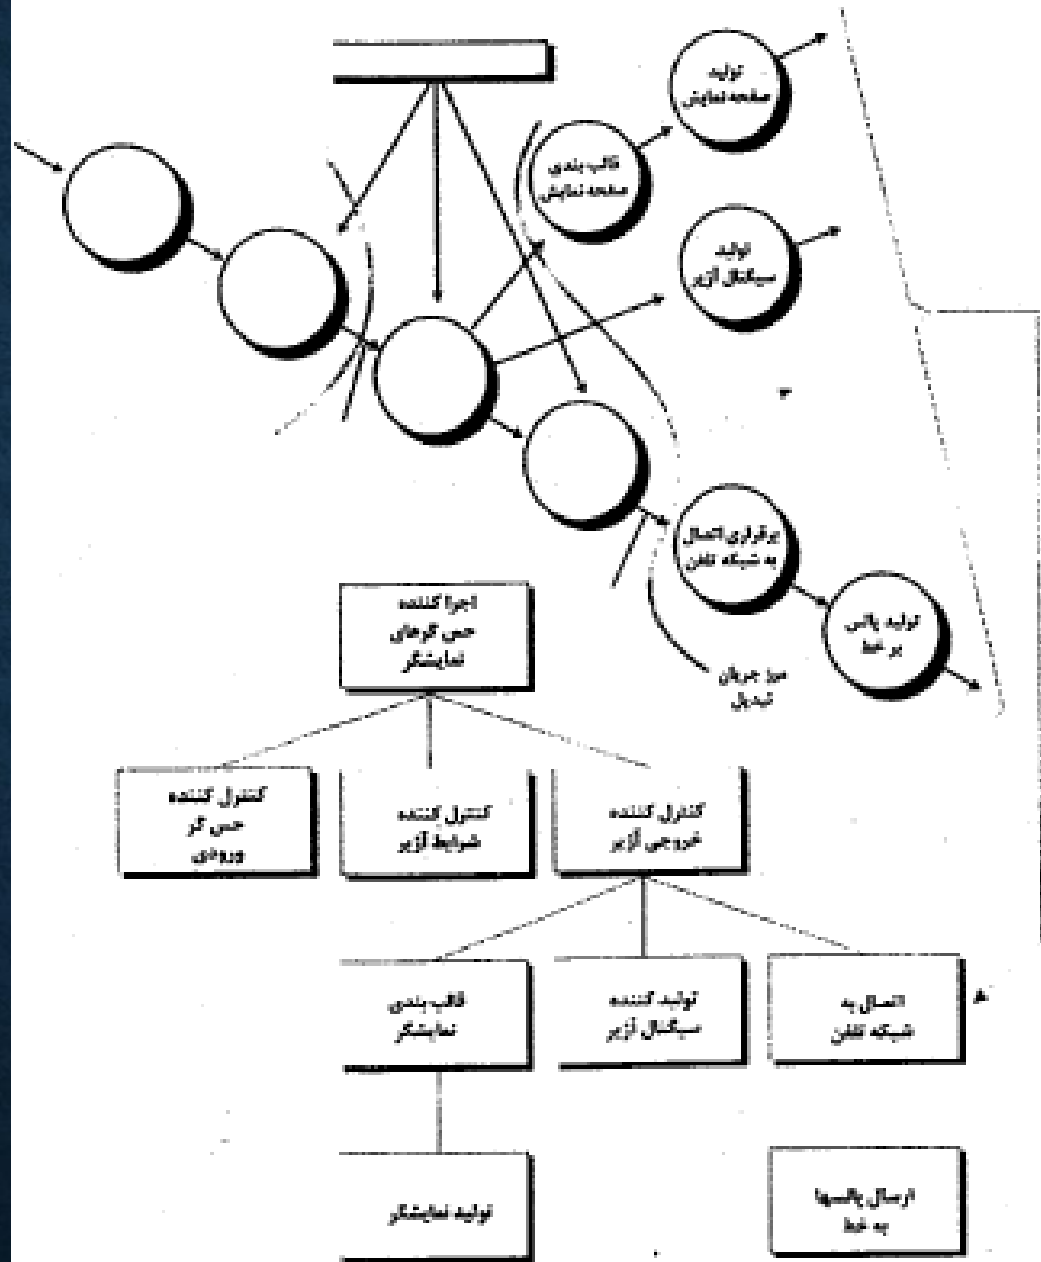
تولید صفحه نمایش

قالب بندی صفحه نمایش

تولید سیگنال آژیر

۳

برقراری اتصال به شبکه تلفن

تولید پالس بر خط

مرز جریان تبدیل

اجرا کننده حس گرهای نمایشگر

کنترل کننده حس گر ورودی

کنترل کننده شرایط آژیر

کنترل کننده خروجی آژیر

قالب بندی نمایشگر

تولید کننده سیگنال آژیر

اتصال به شبکه تلفن

تولید نمایشگر

ارسال پالسها به خط